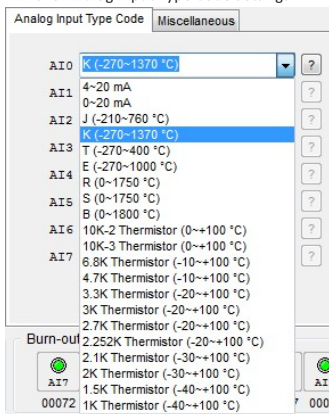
Analog Input Type Code | Miscellaneous

AI0 K (-270~1370 °C) ?

AI1 4~20 mA
AI2 0~20 mA
AI3 J (-210~760 °C)
AI4 K (-270~1370 °C)
AI5 T (-270~400 °C)
AI6 E (-270~1000 °C)
AI7 R (0~1750 °C)
S (0~1750 °C)
B (0~1800 °C)
10K-2 Thermistor (0~+100 °C)
10K-3 Thermistor (0~+100 °C)
6.8K Thermistor (-10~+100 °C)
4.7K Thermistor (-10~+100 °C)
3.3K Thermistor (-20~+100 °C)
3K Thermistor (-20~+100 °C)
2.7K Thermistor (-20~+100 °C)
2.252K Thermistor (-20~+100 °C)
2.1K Thermistor (-30~+100 °C)
2K Thermistor (-30~+100 °C)
1.5K Thermistor (-40~+100 °C)
1K Thermistor (-40~+100 °C)

?
?
?
?
?
?
?

Burn-out

AI7
00072

AI
7 000